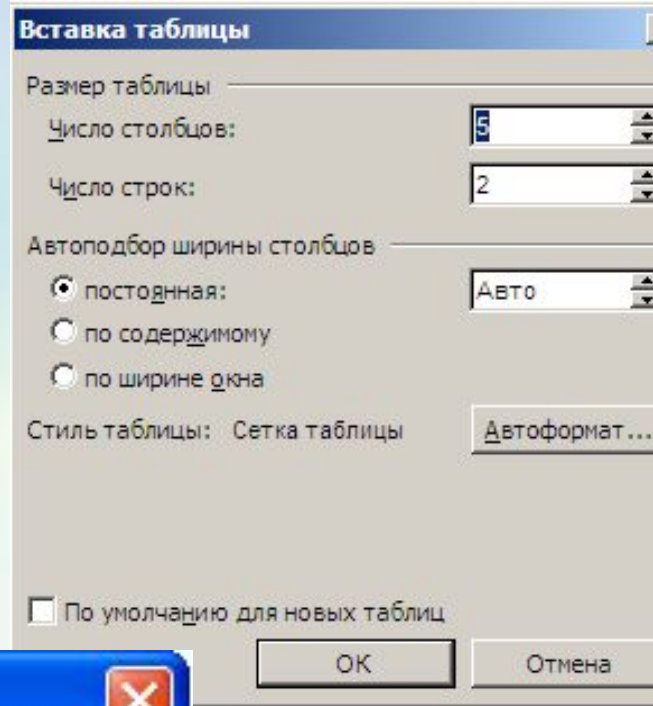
Вставка таблицы

Размер таблицы

Число столбцов: 5

Число строк: 2

Автоподбор ширины столбцов

постоянная: Авто

по содержимому

по ширине окна

Стиль таблицы: Сетка таблицы

Автоформат...

По умолчанию для новых таблиц

OK

Отмена